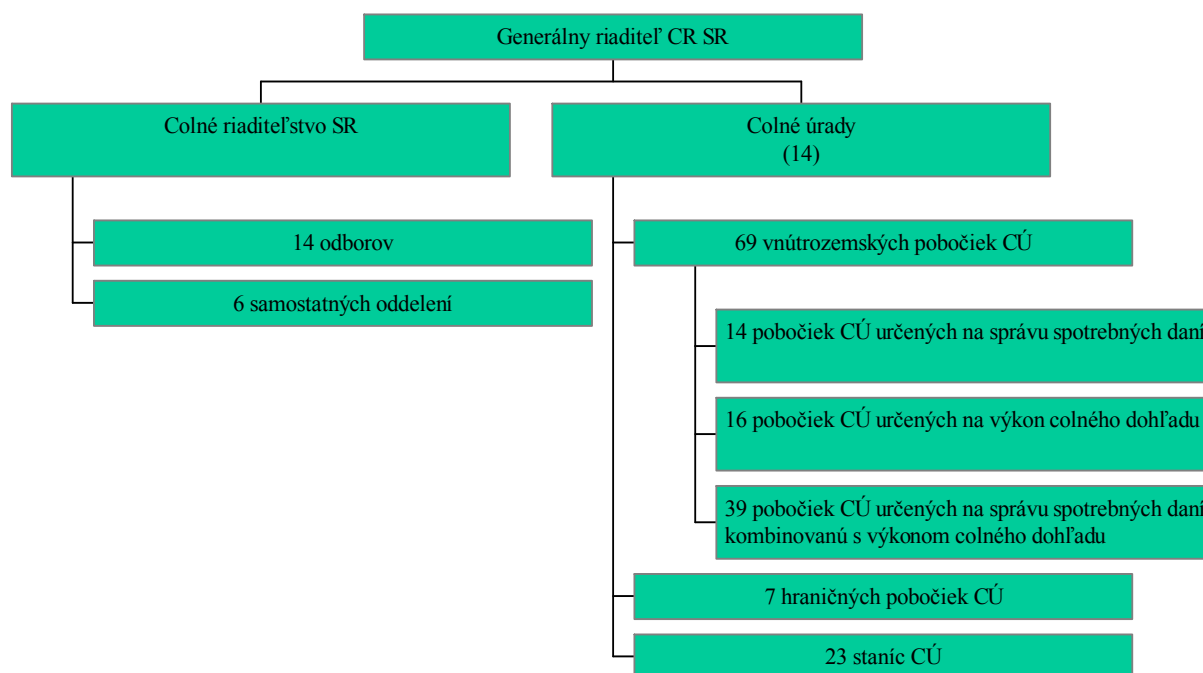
Generálny riaditeľ CR SR

Colné riaditeľstvo SR

Colné úrady
(14)

14 odborov

6 samostatných oddelení

69 vnútrozemských pobočiek CÚ

14 pobočiek CÚ určených na správu spotrebných daní

16 pobočiek CÚ určených na výkon colného dohľadu

39 pobočiek CÚ určených na správu spotrebných daní kombinovanú s výkonom colného dohľadu

7 hraničných pobočiek CÚ

23 staníc CÚ